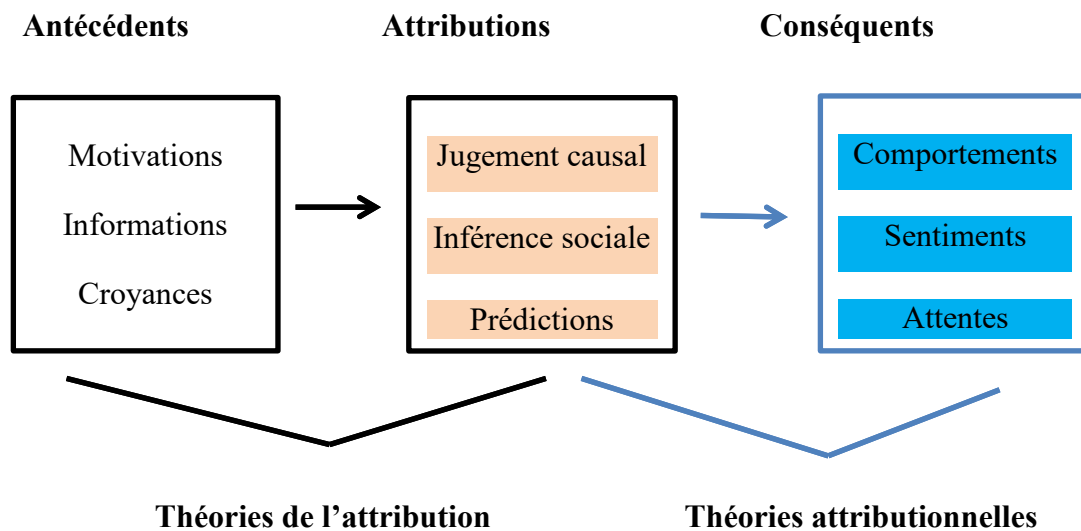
**Antécédents** **Attributions** **Conséquents**

Motivations
Informations
Croyances

Jugement causal
Inférence sociale
Prédictions

Comportements
Sentiments
Attentes

**Théories de l'attribution** **Théories attributionnelles**